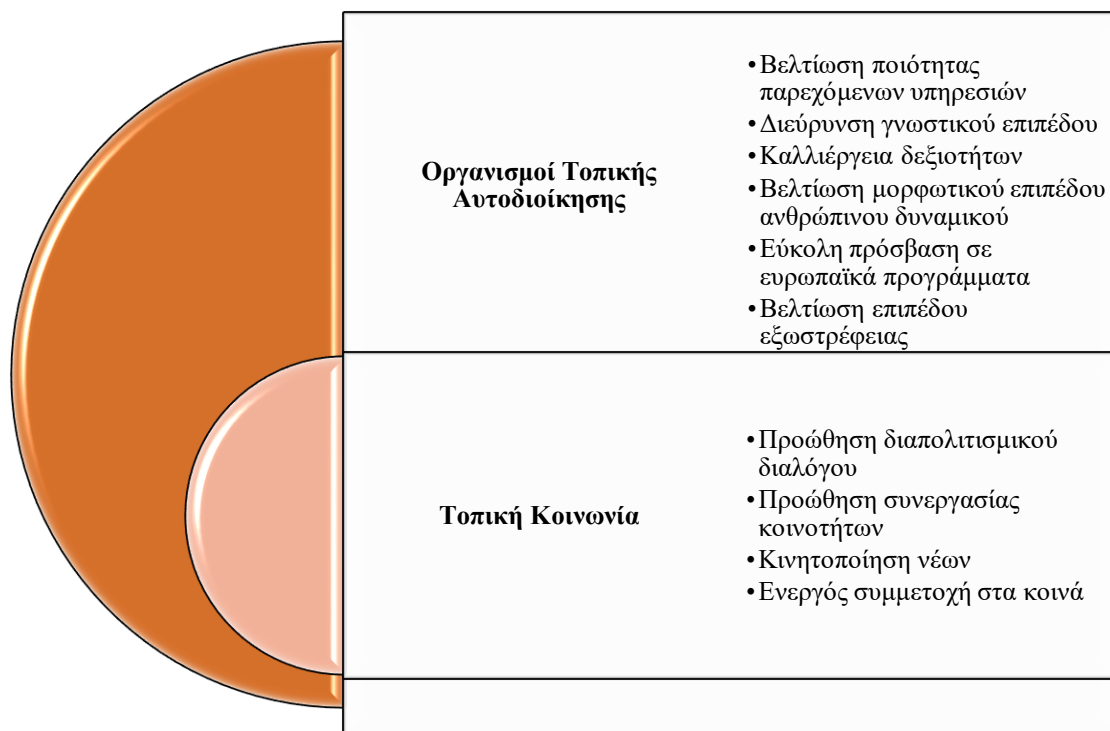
Οργανισμοί Τοπικής Αυτοδιοίκησης

•Βελτίωση ποιότητας παρεχόμενων υπηρεσιών
•Διεύρυνση γνωστικού επιπέδου
•Καλλιέργεια δεξιοτήτων
•Βελτίωση μορφωτικού επιπέδου ανθρώπινου δυναμικού
•Εύκολη πρόσβαση σε ευρωπαϊκά προγράμματα
•Βελτίωση επιπέδου εξωστρέφειας

Τοπική Κοινωνία

•Προώθηση διαπολιτισμικού διαλόγου
•Προώθηση συνεργασίας κοινοτήτων
•Κινητοποίηση νέων
•Ενεργός συμμετοχή στα κοινά